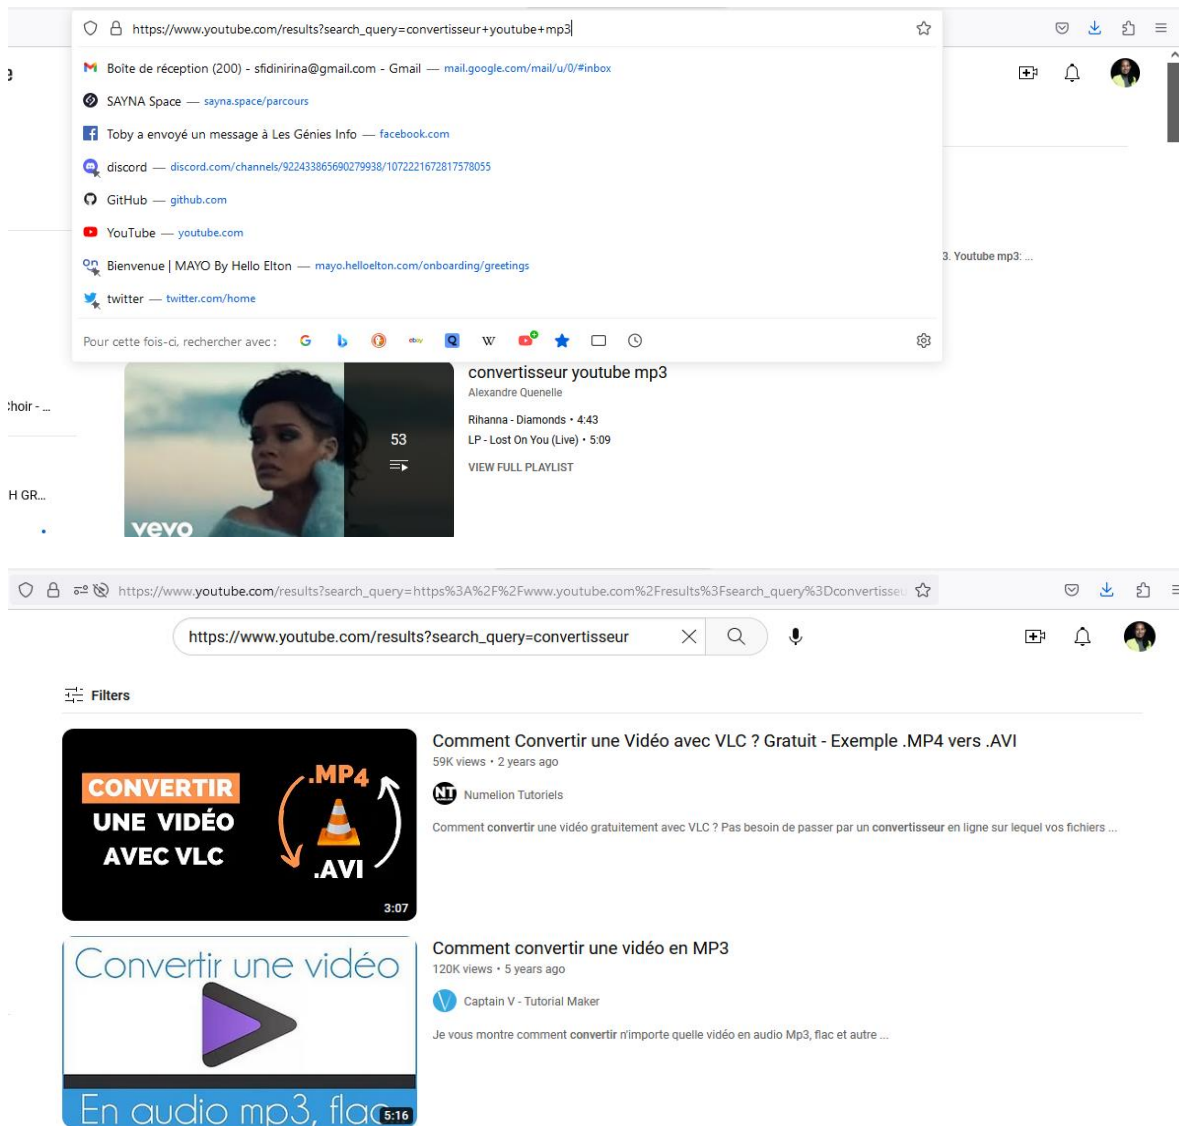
https://www.youtube.com/results?search_query=convertisseur+youtube+mp3

Boîte de réception (200) - sfidinirina@gmail.com - Gmail — mail.google.com/mail/u/0/#inbox

SAYNA Space — sayna.space/parcours

Toby a envoyé un message à Les Génies Info — facebook.com

discord — discord.com/channels/922433865690279938/1072221672817578055

GitHub — github.com

YouTube — youtube.com

Bienvenue | MAYO By Hello Elton — mayo.helloelton.com/onboarding/greetings

twitter — twitter.com/home

Pour cette fois-ci, rechercher avec :

3. Youtube mp3: ...

:hoir - ...

H GR...

53

vevo

convertisseur youtube mp3

Alexandre Quenelle

Rihanna - Diamonds • 4:43

LP - Lost On You (Live) • 5:09

VIEW FULL PLAYLIST

https://www.youtube.com/results?search_query=https%3A%2F%2Fwww.youtube.com%2Fresults%3Fsearch_query%3Dconvertisseu

https://www.youtube.com/results?search_query=convertisseur

Filters

CONVERTIR UNE VIDÉO AVEC VLC

.MP4

.AVI

3:07

Comment Convertir une Vidéo avec VLC ? Gratuit - Exemple .MP4 vers .AVI

59K views • 2 years ago

Numelion Tutoriels

Comment convertir une vidéo gratuitement avec VLC ? Pas besoin de passer par un convertisseur en ligne sur lequel vos fichiers ...

Convertir une vidéo

En audio mp3, flac

5:16

Comment convertir une vidéo en MP3

120K views • 5 years ago

Captain V - Tutorial Maker

Je vous montre comment convertir n'importe quelle vidéo en audio Mp3, flac et autre ...